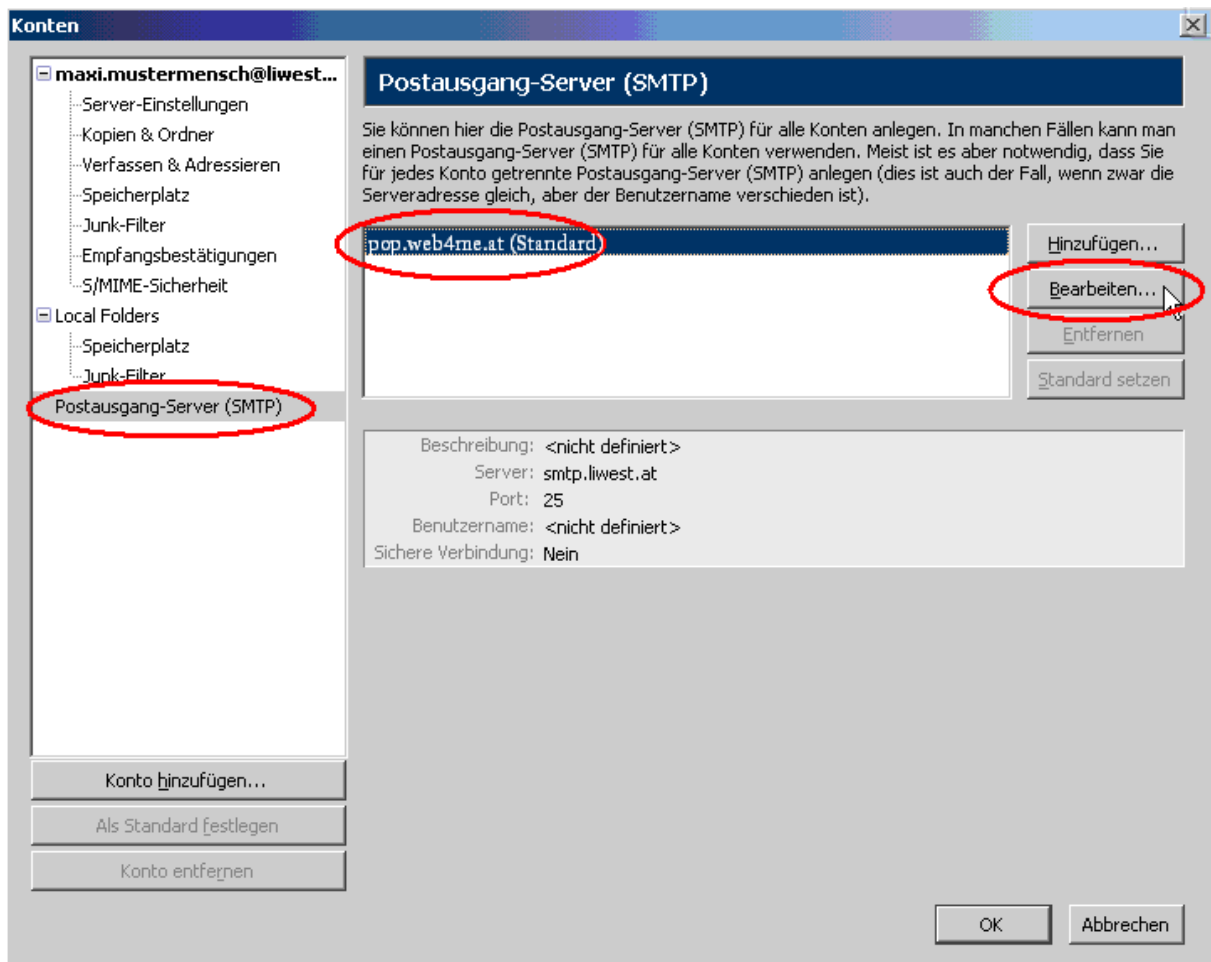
Konten

maxi.mustermensch@liwest...
Server-Einstellungen
Kopien & Ordner
Verfassen & Adressieren
Speicherplatz
Junk-Filter
Empfangsbestätigungen
S/MIME-Sicherheit
Local Folders
Speicherplatz
Junk-Filter
Postausgang-Server (SMTP)

Konto hinzufügen...
Als Standard festlegen
Konto entfernen

Postausgang-Server (SMTP)

Sie können hier die Postausgang-Server (SMTP) für alle Konten anlegen. In manchen Fällen kann man einen Postausgang-Server (SMTP) für alle Konten verwenden. Meist ist es aber notwendig, dass Sie für jedes Konto getrennte Postausgang-Server (SMTP) anlegen (dies ist auch der Fall, wenn zwar die Serveradresse gleich, aber der Benutzername verschieden ist).

pop.web4me.at (Standard)

Hinzufügen...
Bearbeiten...
Entfernen
Standard setzen

Beschreibung: <nicht definiert>
Server: smtp.liwest.at
Port: 25
Benutzername: <nicht definiert>
Sichere Verbindung: Nein

OK
Abbrechen